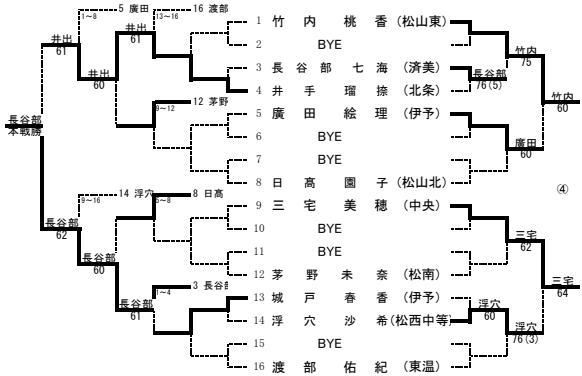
1～8 5 廣田
13～16 16 渡部
井出 61
井出 61
井出 60
9～12 12 茅野
長谷部 本戦勝
9～16 14 浮穴
5～8 8 日高
長谷部 62
長谷部 60
1～4 3 長谷部
長谷部 61

1 竹内桃香（松山東）
2 BYE
3 長谷部七海（済美）
4 井手瑠捺（北条）
5 廣田絵理（伊予）
6 BYE
7 BYE
8 日高園子（松山北）
9 三宅美穂（中央）
10 BYE
11 BYE
12 茅野未奈（松南）
13 城戸春香（伊予）
14 浮穴沙希（松西中等）
15 BYE
16 渡部佑紀（東温）

竹内 75
長谷部 76(5)
竹内 60
廣田 60
④
三宅 62
三宅 64
浮穴 60
浮穴 76(3)